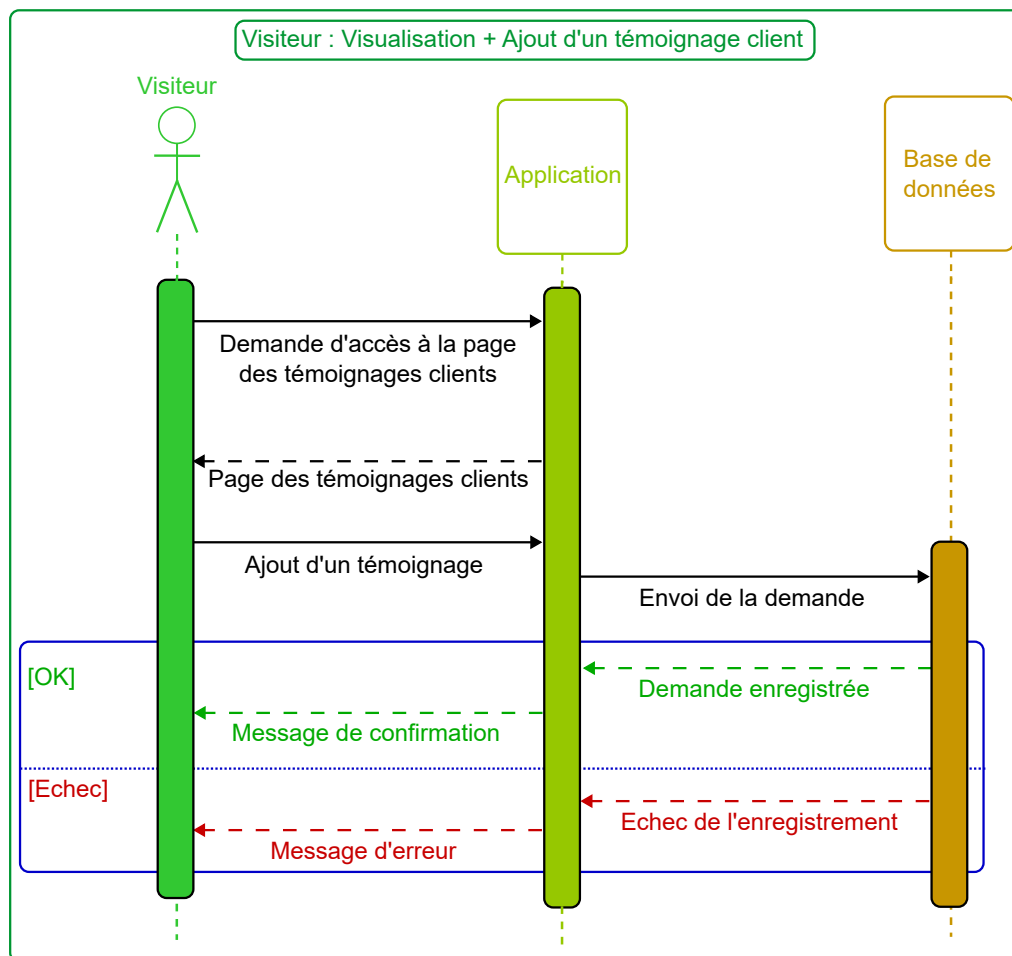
Visiteur : Visualisation + Ajout d'un témoignage client

Visiteur

Application

Base de données

Demande d'accès à la page des témoignages clients

Page des témoignages clients

Ajout d'un témoignage

Envoi de la demande

[OK]

Demande enregistrée

Message de confirmation

[Echec]

Echec de l'enregistrement

Message d'erreur